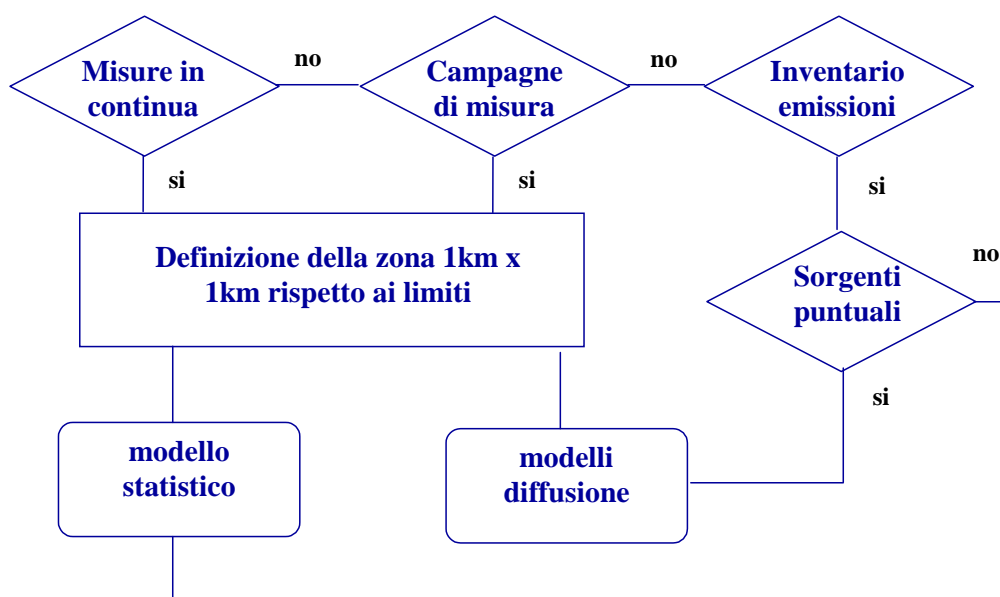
Misure in continua

no

Campagne di misura

no

Inventario emissioni

si

si

si

Definizione della zona 1km x 1km rispetto ai limiti

Sorgenti puntuali

no

si

modello statistico

modelli diffusione